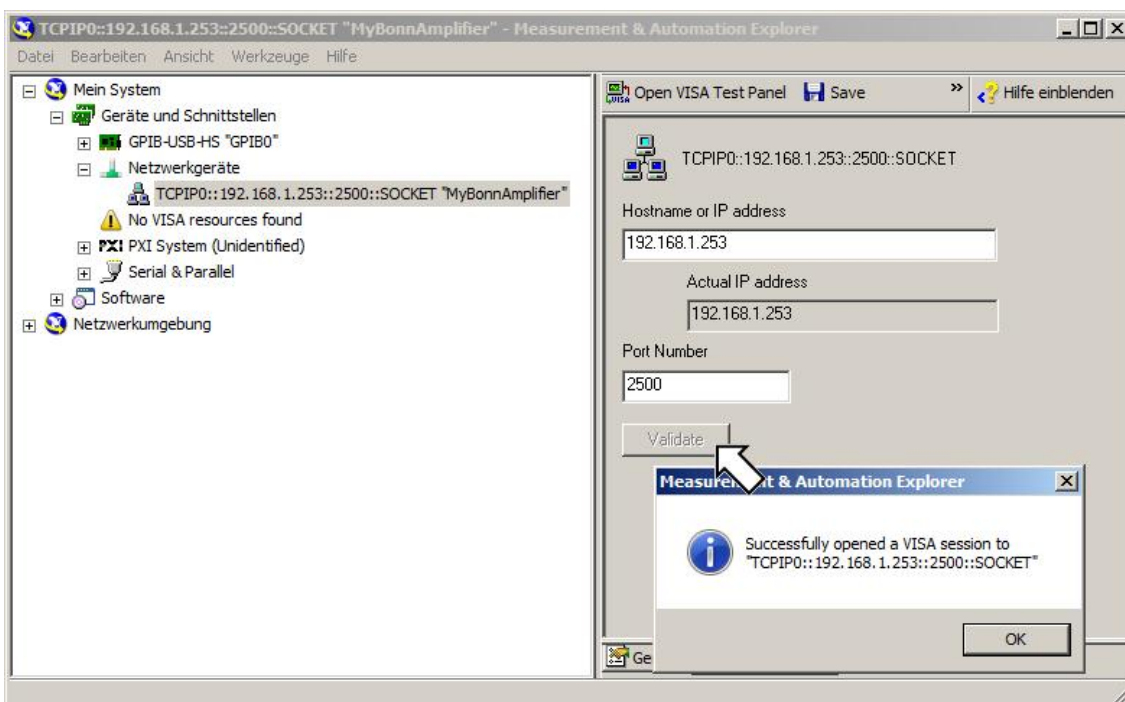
TCPIP0::192.168.1.253::2500::SOCKET "MyBonnAmplifier" - Measurement & Automation Explorer

Datei Bearbeiten Ansicht Werkzeuge Hilfe

Mein System
Geräte und Schnittstellen
GPIB-USB-HS "GPIB0"
Netzwerkgeräte
TCPIP0::192.168.1.253::2500::SOCKET "MyBonnAmplifier"
No VISA resources found
PXI PXI System (Unidentified)
Serial & Parallel
Software
Netzwerkumgebung

Open VISA Test Panel Save » Hilfe einblenden

TCPIP0::192.168.1.253::2500::SOCKET

Hostname or IP address
192.168.1.253
Actual IP address
192.168.1.253
Port Number
2500
Validate

Ge

Measure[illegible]t & Automation Explorer
Successfully opened a VISA session to "TCPIP0::192.168.1.253::2500::SOCKET"
OK